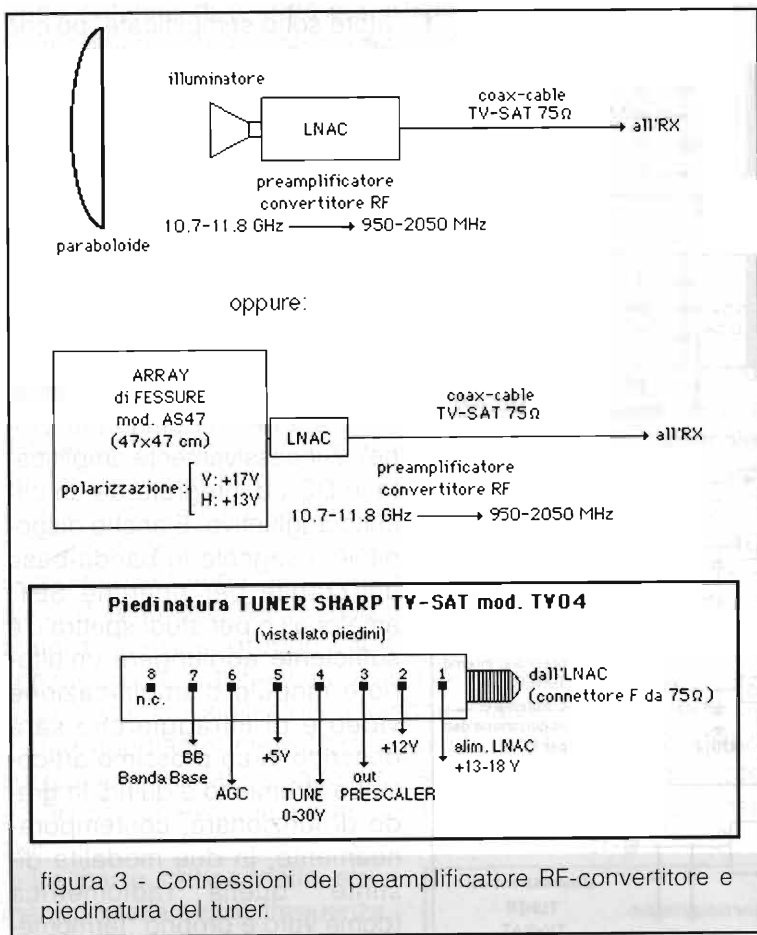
illuminatore

LNAC

coax-cable
TV-SAT 75Ω

all'RX

preamplificatore
convertitore RF

10.7-11.8 GHz ⟶ 950-2050 MHz

paraboloide

oppure:

ARRAY
di FESSURE
mod. AS47
(47x47 cm)

polarizzazione: Y: +17V
H: +13V

LNAC

coax-cable
TV-SAT 75Ω

all'RX

preamplificatore
convertitore RF

10.7-11.8 GHz ⟶ 950-2050 MHz

Piedinatura TUNER SHARP TV-SAT mod. TV04

(vista lato piedini)

8 7 6 5 4 3 2 1

n.c.

dall'LNAC
(connettore F da 75Ω)

BB
Banda Base

AGC

+5V

TUNE
0-30V

out
PRESCALER

+12V

alim. LNAC
+13-18 V

figura 3 - Connessioni del preamplificatore RF-convertitore e piedinatura del tuner.